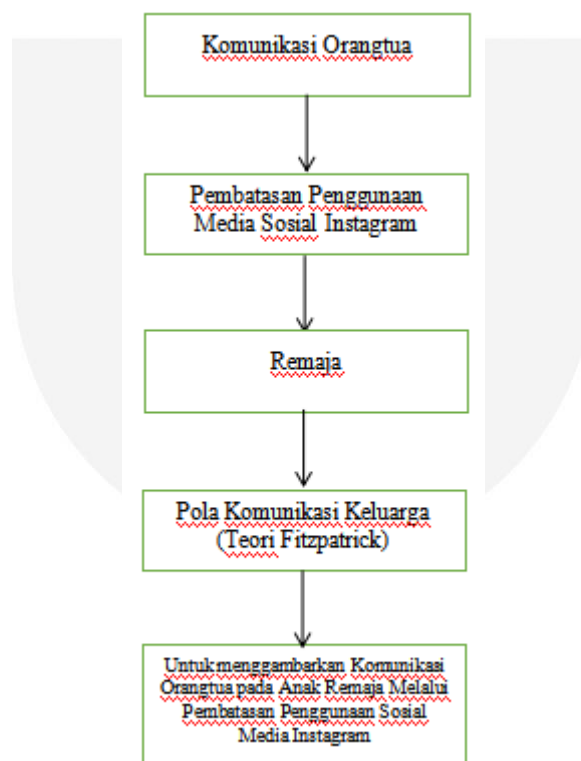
Komunikasi Orangtua

Pembatasan Penggunaan Media Sosial Instagram

Remaja

Pola Komunikasi Keluarga (Teori Fitzpatrick)

Untuk menggambarkan Komunikasi Orangtua pada Anak Remaja Melalui Pembatasan Penggunaan Sosial Media Instagram